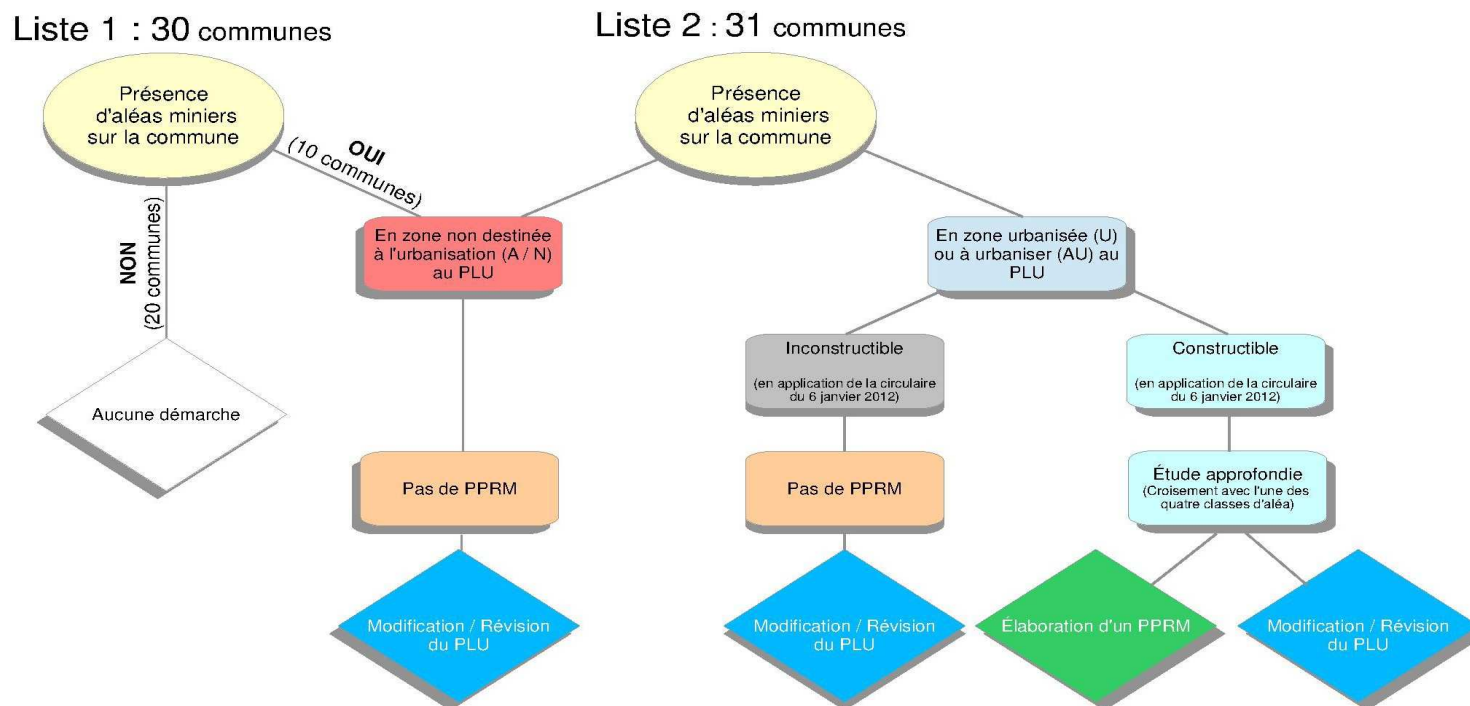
Liste 1 : 30 communes

Liste 2 : 31 communes

Présence d'aléas miniers sur la commune

OUI (10 communes)

NON (20 communes)

Aucune démarche

Présence d'aléas miniers sur la commune

En zone non destinée à l'urbanisation (A / N) au PLU

En zone urbanisée (U) ou à urbaniser (AU) au PLU

Inconstructible

(en application de la circulaire du 6 janvier 2012)

Constructible

(en application de la circulaire du 6 janvier 2012)

Pas de PPRM

Pas de PPRM

Étude approfondie (Croisement avec l'une des quatre classes d'aléa)

Modification / Révision du PLU

Modification / Révision du PLU

Élaboration d'un PPRM

Modification / Révision du PLU